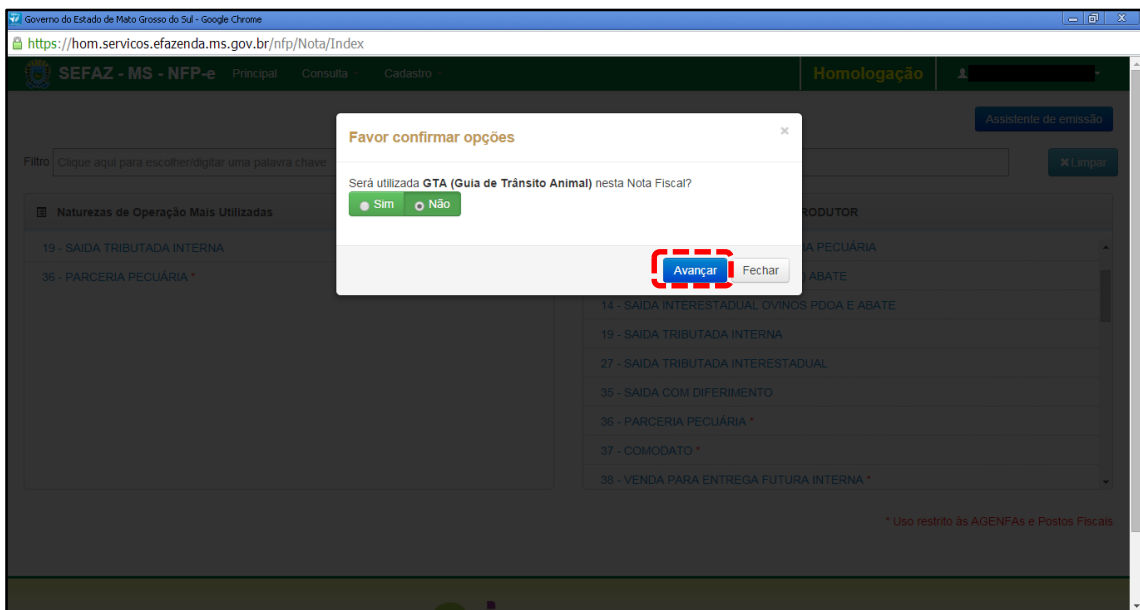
Governo do Estado de Mato Grosso do Sul - Google Chrome

https://hom.servicos.efazenda.ms.gov.br/nfp/Nota/Index

SEFAZ - MS - NFP-e Principal Consulta Cadastro

Homologação

Assistente de emissão

Filtro Clique aqui para escolher/digitar uma palavra chave

Limpar

Naturezas de Operação Mais Utilizadas

19 - SAIDA TRIBUTADA INTERNA

36 - PARCERIA PECUÁRIA *

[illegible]RODUTOR

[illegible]A PECUÁRIA

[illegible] ABATE

14 - SAIDA INTERESTADUAL OVINOS PDOA E ABATE

19 - SAIDA TRIBUTADA INTERNA

27 - SAIDA TRIBUTADA INTERESTADUAL

35 - SAIDA COM DIFERIMENTO

36 - PARCERIA PECUÁRIA *

37 - COMODATO *

38 - VENDA PARA ENTREGA FUTURA INTERNA *

* Uso restrito às AGENFAs e Postos Fiscais

Favor confirmar opções

×

Será utilizada **GTA (Guia de Trânsito Animal)** nesta Nota Fiscal?

Sim Não

Avançar Fechar